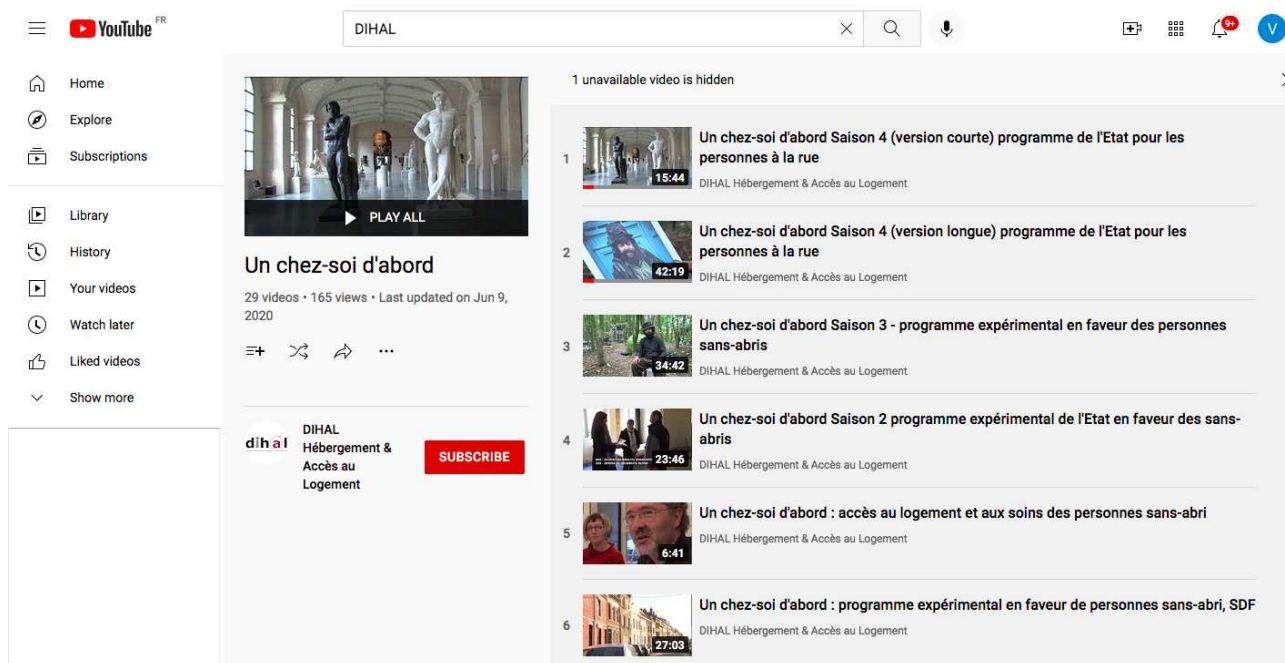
YouTube FR

DIHAL

9+

V

Home

Explore

Subscriptions

Library

History

Your videos

Watch later

Liked videos

Show more

PLAY ALL

Un chez-soi d'abord

29 videos • 165 views • Last updated on Jun 9, 2020

dihal

DIHAL Hébergement & Accès au Logement

SUBSCRIBE

1 unavailable video is hidden

1
15:44
Un chez-soi d'abord Saison 4 (version courte) programme de l'Etat pour les personnes à la rue
DIHAL Hébergement & Accès au Logement

2
42:19
Un chez-soi d'abord Saison 4 (version longue) programme de l'Etat pour les personnes à la rue
DIHAL Hébergement & Accès au Logement

3
34:42
Un chez-soi d'abord Saison 3 - programme expérimental en faveur des personnes sans-abris
DIHAL Hébergement & Accès au Logement

4
23:46
Un chez-soi d'abord Saison 2 programme expérimental de l'Etat en faveur des sans-abris
DIHAL Hébergement & Accès au Logement

5
6:41
Un chez-soi d'abord : accès au logement et aux soins des personnes sans-abri
DIHAL Hébergement & Accès au Logement

6
27:03
Un chez-soi d'abord : programme expérimental en faveur de personnes sans-abri, SDF
DIHAL Hébergement & Accès au Logement